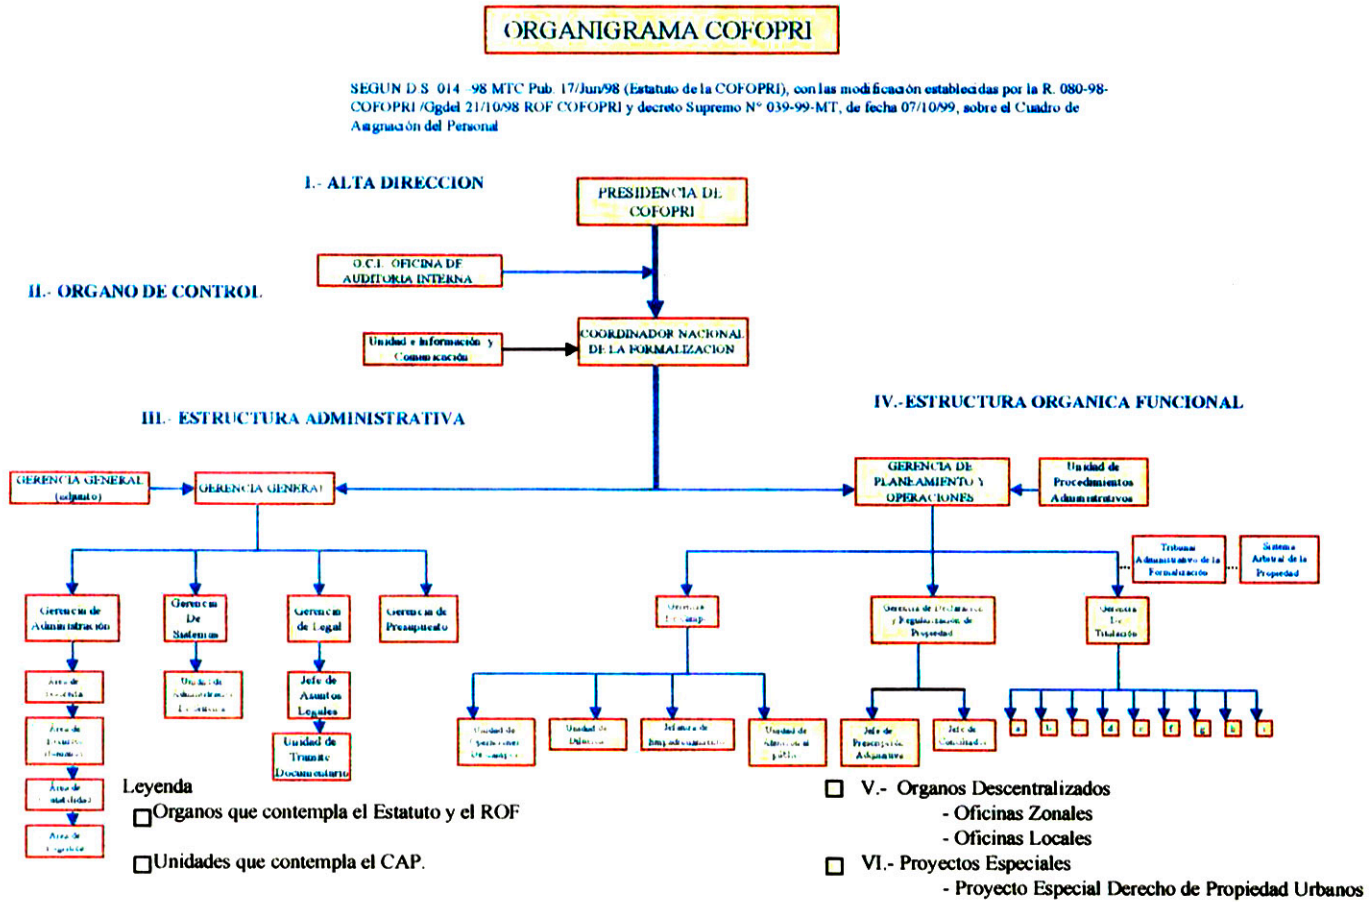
ORGANIGRAMA COFOPRI

SEGUN D.S. 014 -98 MTC Pub. 17/Jun/98 (Estatuto de la COFOPRI), con las modificación establecidas por la R. 080-98-COFOPRI /Ggdel 21/10/98 ROF COFOPRI y decreto Supremo N° 039-99-MT, de fecha 07/10/99, sobre el Cuadro de Asignación del Personal

I.- ALTA DIRECCION

PRESIDENCIA DE COFOPRI

O.C.I. OFICINA DE AUDITORIA INTERNA

II.- ORGANO DE CONTROL

Unidad e información y Comunicación

COORDINADOR NACIONAL DE LA FORMALIZACION

III.- ESTRUCTURA ADMINISTRATIVA

IV.-ESTRUCTURA ORGANICA FUNCIONAL

GERENCIA GENERAL (adjunto)

GERENCIA GENERAL

GERENCIA DE PLANEAMIENTO Y OPERACIONES

Unidad de Procedimientos Administrativos

Tribunal Administrativo de la Formalización

Sistema Arbitral de la Propiedad

Gerencia de Administración

Gerencia De Sistemas

Gerencia de Legal

Gerencia de Presupuesto

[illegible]

Gerencia de Declaración y Regularización de Propiedad

Gerencia De Titulación

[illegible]

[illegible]

Jefe de Asuntos Legales

Unidad de Tramite Documentario

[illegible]

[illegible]

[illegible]

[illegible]

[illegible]

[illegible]

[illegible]

Jefe de Prescripción Adquisitiva

Jefe de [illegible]

a b c d e f g h i

Leyenda
Organos que contempla el Estatuto y el ROF

Unidades que contempla el CAP.

V.- Organos Descentralizados
- Oficinas Zonales
- Oficinas Locales

VI.- Proyectos Especiales
- Proyecto Especial Derecho de Propiedad Urbanos